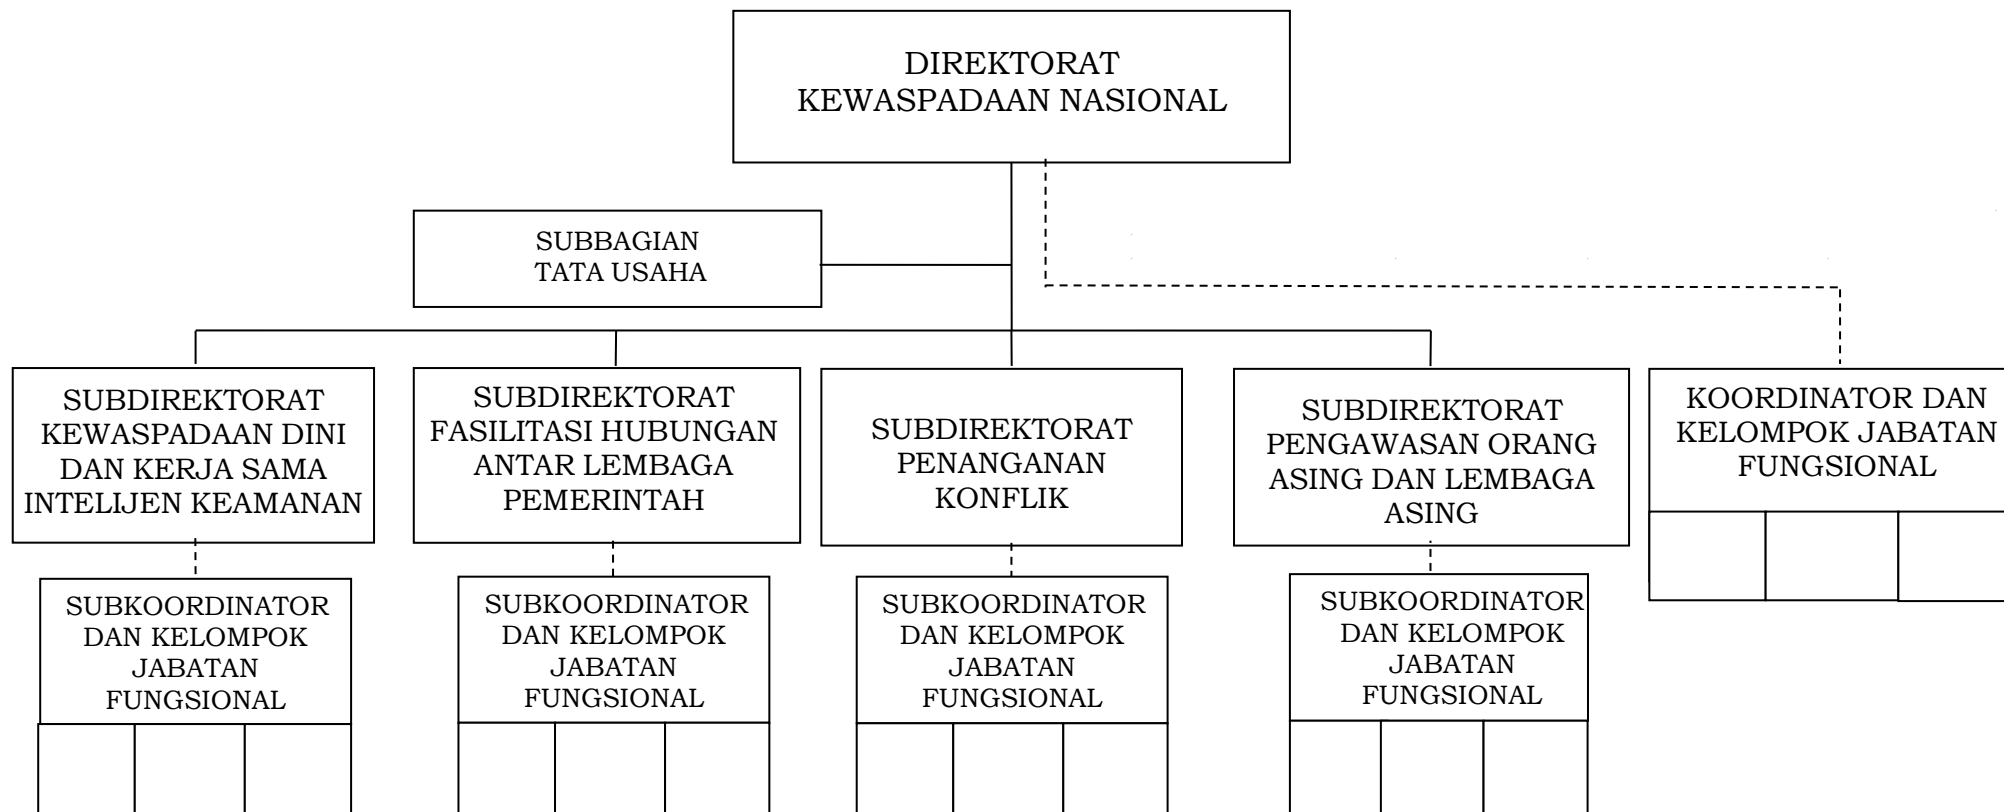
DIREKTORAT KEWASPADAAN NASIONAL

SUBBAGIAN TATA USAHA

SUBDIREKTORAT KEWASPADAAN DINI DAN KERJA SAMA INTELIJEN KEAMANAN

SUBDIREKTORAT FASILITASI HUBUNGAN ANTAR LEMBAGA PEMERINTAH

SUBDIREKTORAT PENANGANAN KONFLIK

SUBDIREKTORAT PENGAWASAN ORANG ASING DAN LEMBAGA ASING

KOORDINATOR DAN KELOMPOK JABATAN FUNGSIONAL

SUBKOORDINATOR DAN KELOMPOK JABATAN FUNGSIONAL

SUBKOORDINATOR DAN KELOMPOK JABATAN FUNGSIONAL

SUBKOORDINATOR DAN KELOMPOK JABATAN FUNGSIONAL

SUBKOORDINATOR DAN KELOMPOK JABATAN FUNGSIONAL